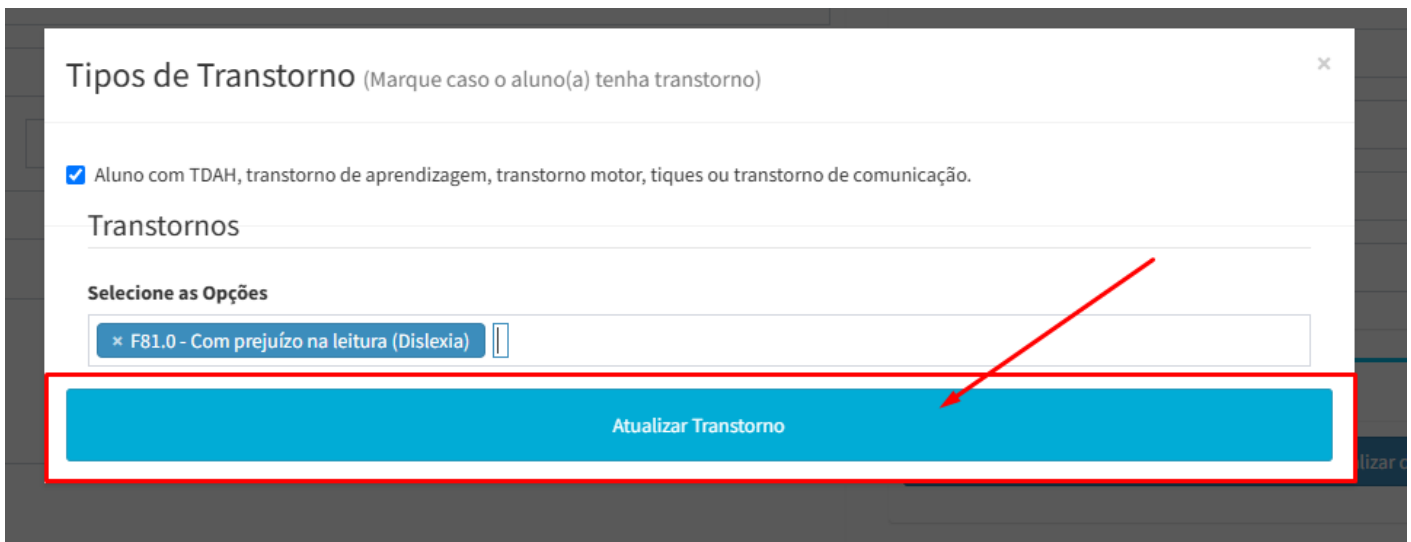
Tipos de Transtorno (Marque caso o aluno(a) tenha transtorno)

×

Aluno com TDAH, transtorno de aprendizagem, transtorno motor, tiques ou transtorno de comunicação.

Transtornos

Selecione as Opções

× F81.0 - Com prejuízo na leitura (Dislexia)

Atualizar Transtorno

alizar c